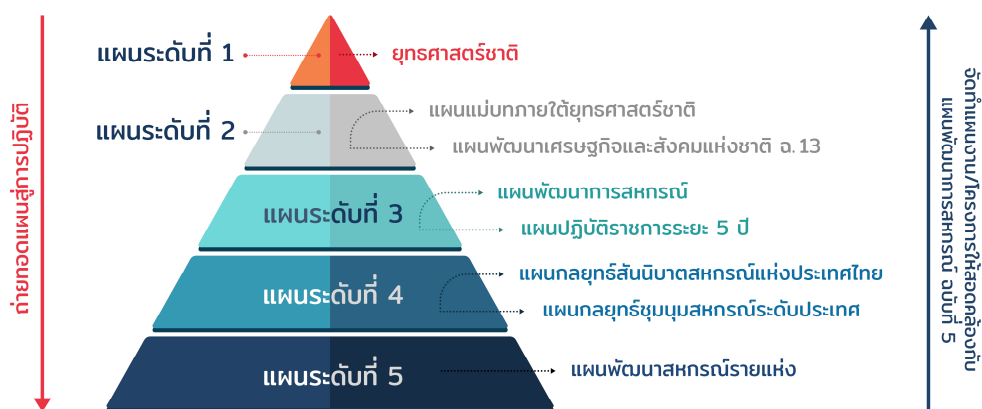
ถ่ายทอดแผนสู่การปฏิบัติ

แผนระดับที่ 1
ยุทธศาสตร์ชาติ

แผนระดับที่ 2
แผนแม่บทภายใต้ยุทธศาสตร์ชาติ
แผนพัฒนาเศรษฐกิจและสังคมแห่งชาติ ฉ.13

แผนระดับที่ 3
แผนพัฒนาการสหกรณ์
แผนปฏิบัติราชการระยะ 5 ปี

แผนระดับที่ 4
แผนกลยุทธ์สันนิบาตสหกรณ์แห่งประเทศไทย
แผนกลยุทธ์ชุมนุมสหกรณ์ระดับประเทศ

แผนระดับที่ 5
แผนพัฒนาสหกรณ์รายแห่ง

จัดทำแผนงาน/โครงการให้สอดคล้องกับแผนพัฒนาการสหกรณ์ ฉบับที่ 5